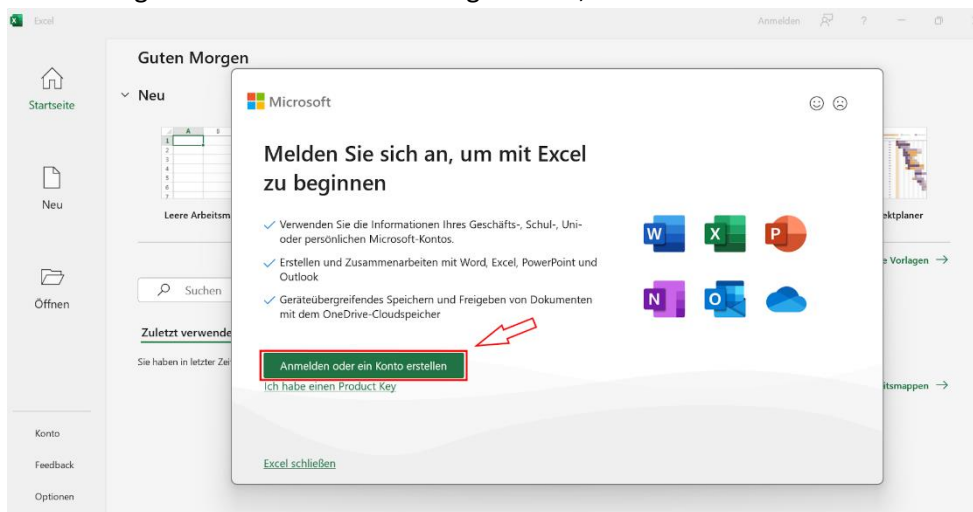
Excel

Anmelden ? — ▢

Startseite

Neu

Öffnen

Konto

Feedback

Optionen

Guten Morgen

Neu

Leere Arbeitsm

ektplaner

e Vorlagen →

Suchen

Zuletzt verwende

Sie haben in letzter Zei

itsmappen →

Microsoft

Melden Sie sich an, um mit Excel zu beginnen

Verwenden Sie die Informationen Ihres Geschäfts-, Schul-, Uni- oder persönlichen Microsoft-Kontos.

Erstellen und Zusammenarbeiten mit Word, Excel, PowerPoint und Outlook

Geräteübergreifendes Speichern und Freigeben von Dokumenten mit dem OneDrive-Cloudspeicher

Anmelden oder ein Konto erstellen

Ich habe einen Product Key

Excel schließen